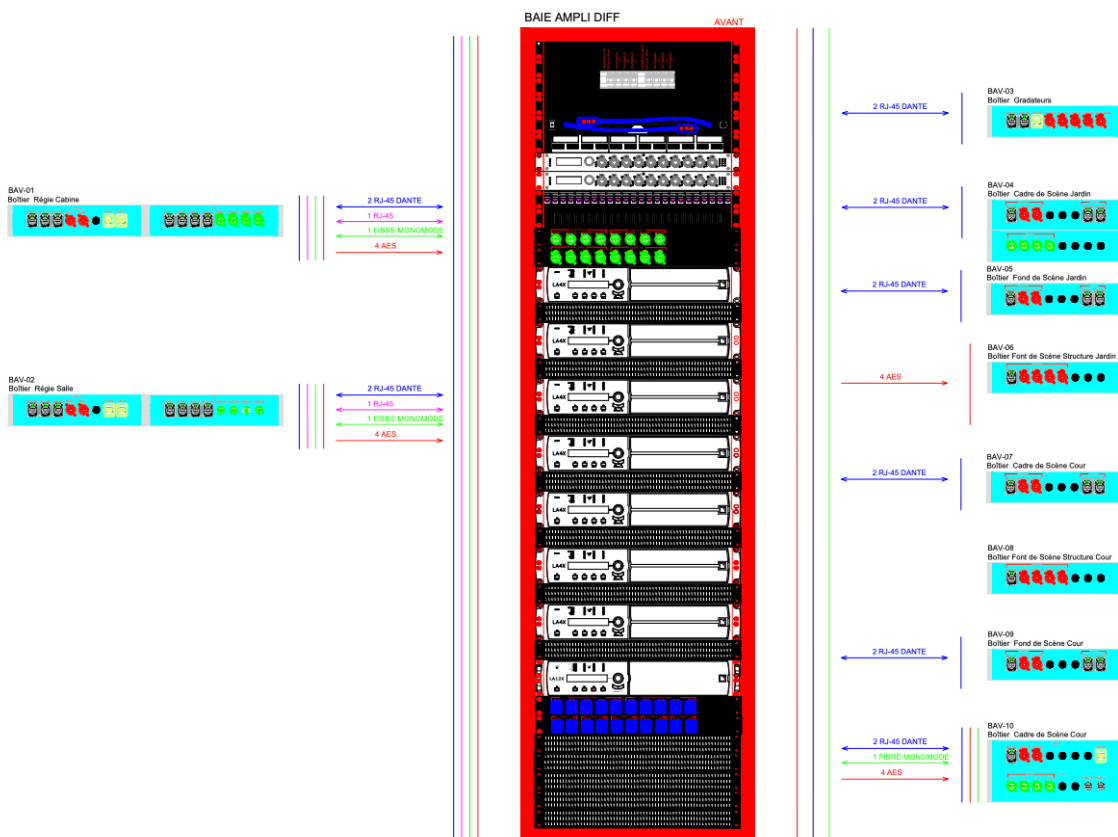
BAIE AMPLI DIFF

AVANT

BAV-01
Boîtier Régie Cabine

2 RJ-45 DANTE
1 RJ-45
1 FIBRE MONOMODE
4 AES

BAV-02
Boîtier Régie Salle

2 RJ-45 DANTE
1 RJ-45
1 FIBRE MONOMODE
4 AES

LA4X
LA4X
LA4X
LA4X
LA4X
LA4X
LA4X
LA12X

BAV-03
Boîtier Gradateurs
2 RJ-45 DANTE

BAV-04
Boîtier Cadre de Scène Jardin
2 RJ-45 DANTE

BAV-05
Boîtier Fond de Scène Jardin
2 RJ-45 DANTE

BAV-06
Boîtier Font de Scène Structure Jardin
4 AES

BAV-07
Boîtier Cadre de Scène Cour
2 RJ-45 DANTE

BAV-08
Boîtier Font de Scène Structure Cour

BAV-09
Boîtier Fond de Scène Cour
2 RJ-45 DANTE

BAV-10
Boîtier Cadre de Scène Cour
2 RJ-45 DANTE
1 FIBRE MONOMODE
4 AES